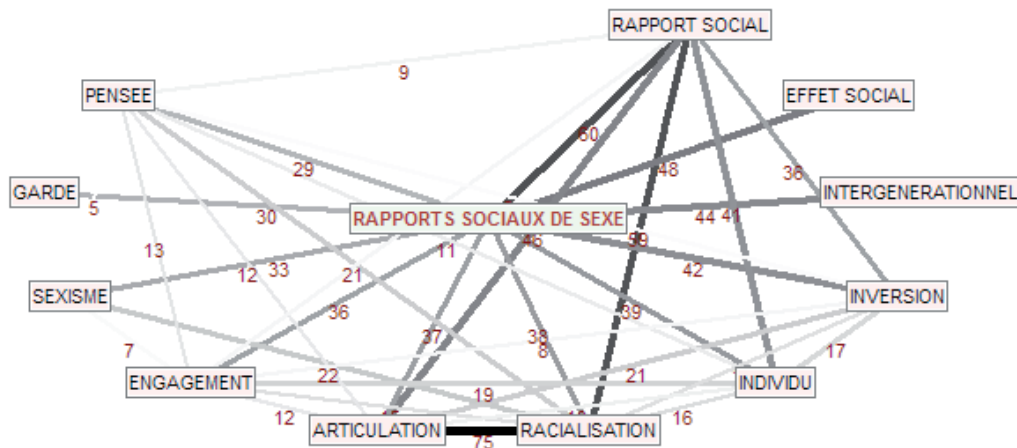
RAPPORT SOCIAL
9
PENSEE
EFFET SOCIAL
60
48
29
36
GARDE
INTERGENERATIONNEL
5
30
RAPPORTS SOCIAUX DE SEXE
44
41
13
11
46
39
12
33
21
42
SEXISME
INVERSION
36
39
37
38
7
8
17
ENGAGEMENT
22
21
INDIVIDU
19
12
16
ARTICULATION
RACIALISATION
75